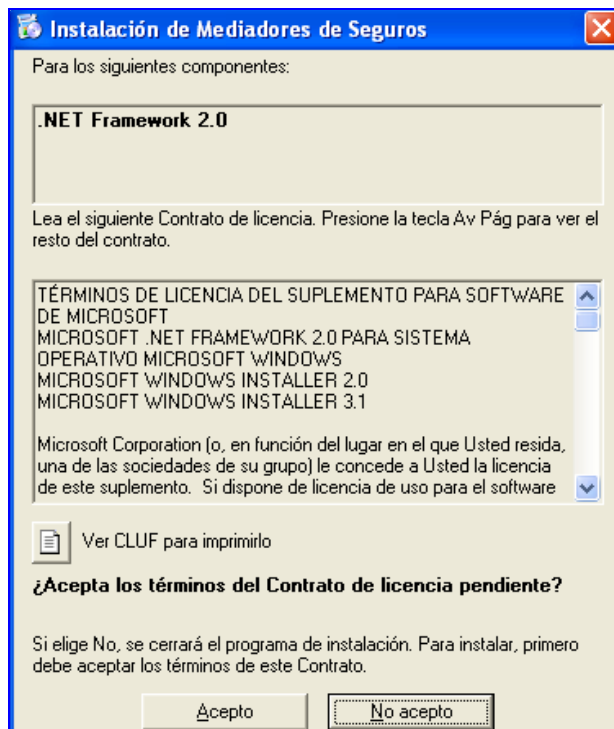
Instalación de Mediadores de Seguros

Para los siguientes componentes:

.NET Framework 2.0

Lea el siguiente Contrato de licencia. Presione la tecla Av Pág para ver el resto del contrato.

TÉRMINOS DE LICENCIA DEL SUPLEMENTO PARA SOFTWARE DE MICROSOFT
MICROSOFT .NET FRAMEWORK 2.0 PARA SISTEMA OPERATIVO MICROSOFT WINDOWS
MICROSOFT WINDOWS INSTALLER 2.0
MICROSOFT WINDOWS INSTALLER 3.1

Microsoft Corporation (o, en función del lugar en el que Usted resida, una de las sociedades de su grupo) le concede a Usted la licencia de este suplemento. Si dispone de licencia de uso para el software

Ver CLUF para imprimirlo

¿Acepta los términos del Contrato de licencia pendiente?

Si elige No, se cerrará el programa de instalación. Para instalar, primero debe aceptar los términos de este Contrato.

Acepto

No acepto